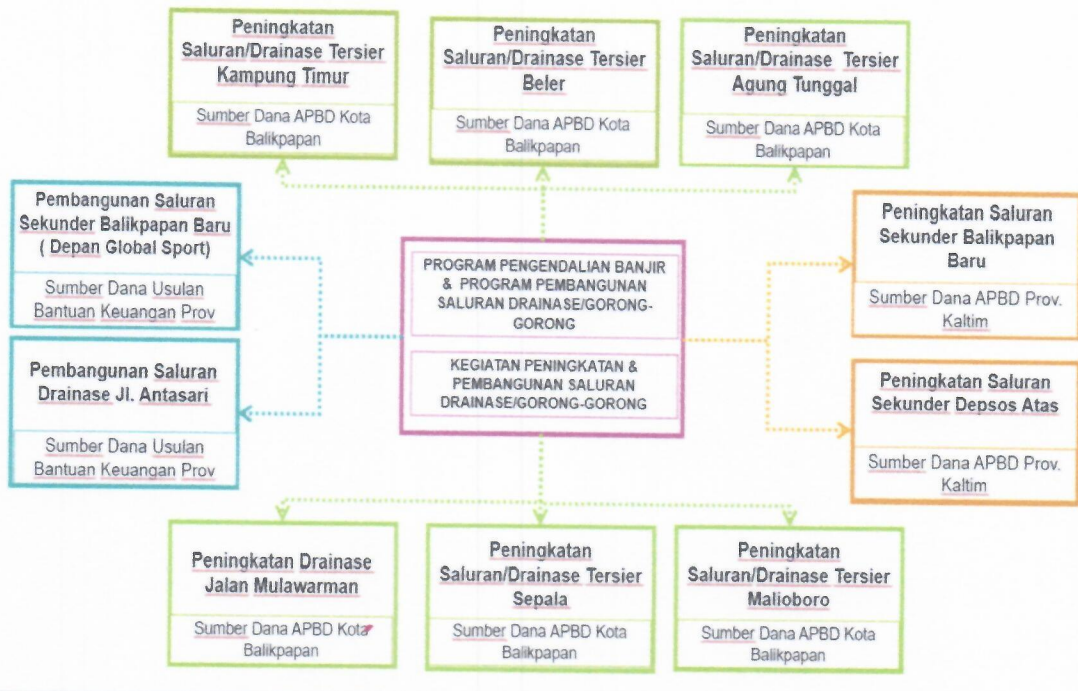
Peningkatan Saluran/Drainase Tersier Kampung Timur

Sumber Dana APBD Kota Balikpapan

Peningkatan Saluran/Drainase Tersier Beler

Sumber Dana APBD Kota Balikpapan

Peningkatan Saluran/Drainase Tersier Agung Tunggal

Sumber Dana APBD Kota Balikpapan

Pembangunan Saluran Sekunder Balikpapan Baru ( Depan Global Sport)

Sumber Dana Usulan Bantuan Keuangan Prov

PROGRAM PENGENDALIAN BANJIR & PROGRAM PEMBANGUNAN SALURAN DRAINASE/GORONG-GORONG

KEGIATAN PENINGKATAN & PEMBANGUNAN SALURAN DRAINASE/GORONG-GORONG

Peningkatan Saluran Sekunder Balikpapan Baru

Sumber Dana APBD Prov. Kaltim

Pembangunan Saluran Drainase Jl. Antasari

Sumber Dana Usulan Bantuan Keuangan Prov

Peningkatan Saluran Sekunder Depsos Atas

Sumber Dana APBD Prov. Kaltim

Peningkatan Drainase Jalan Mulawarman

Sumber Dana APBD Kota Balikpapan

Peningkatan Saluran/Drainase Tersier Sepala

Sumber Dana APBD Kota Balikpapan

Peningkatan Saluran/Drainase Tersier Malioboro

Sumber Dana APBD Kota Balikpapan